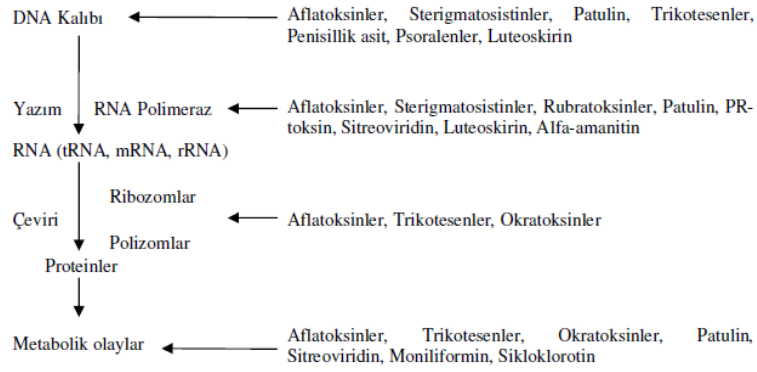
DNA Kalıbı

Aflatoksinler, Sterigmatosistinler, Patulin, Trikotesenler, Penisillik asit, Psoralenler, Luteoskirin

Yazım RNA Polimeraz

Aflatoksinler, Sterigmatosistinler, Rubratoksinler, Patulin, PR-toksin, Sitreoviridin, Luteoskirin, Alfa-amanitin

RNA (tRNA, mRNA, rRNA)

Ribozomlar

Çeviri

Aflatoksinler, Trikotesenler, Okratoksinler

Polizomlar

Proteinler

Metabolik olaylar

Aflatoksinler, Trikotesenler, Okratoksinler, Patulin, Sitreoviridin, Moniliformin, Sikloklorotin